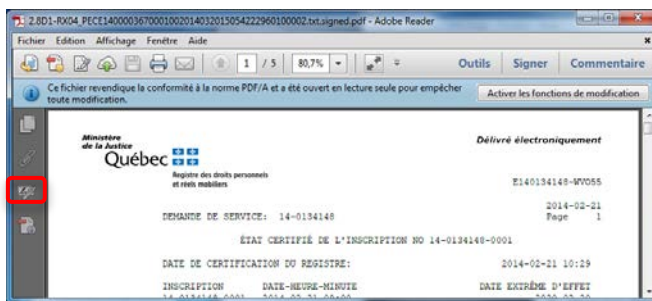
2.8D1-RX04_PECE140000367000100201403201505422296010002.txt.signed.pdf - Adobe Reader

Fichier Edition Affichage Fenêtre Aide

1 / 5 80,7% Outils Signer Commentaire

Ce fichier revendique la conformité à la norme PDF/A et a été ouvert en lecture seule pour empêcher toute modification.

Activer les fonctions de modification

Ministère de la Justice
Québec

Registre des droits personnels et réels mobiliers

Délivré électroniquement

E140134148-WV055

2014-02-21
Page 1

DEMANDE DE SERVICE: 14-0134148

ÉTAT CERTIFIÉ DE L'INSCRIPTION NO 14-0134148-0001

DATE DE CERTIFICATION DU REGISTRE: 2014-02-21 10:29

INSCRIPTION DATE-HEURE-MINUTE DATE EXTRÊME D'EFFET

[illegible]